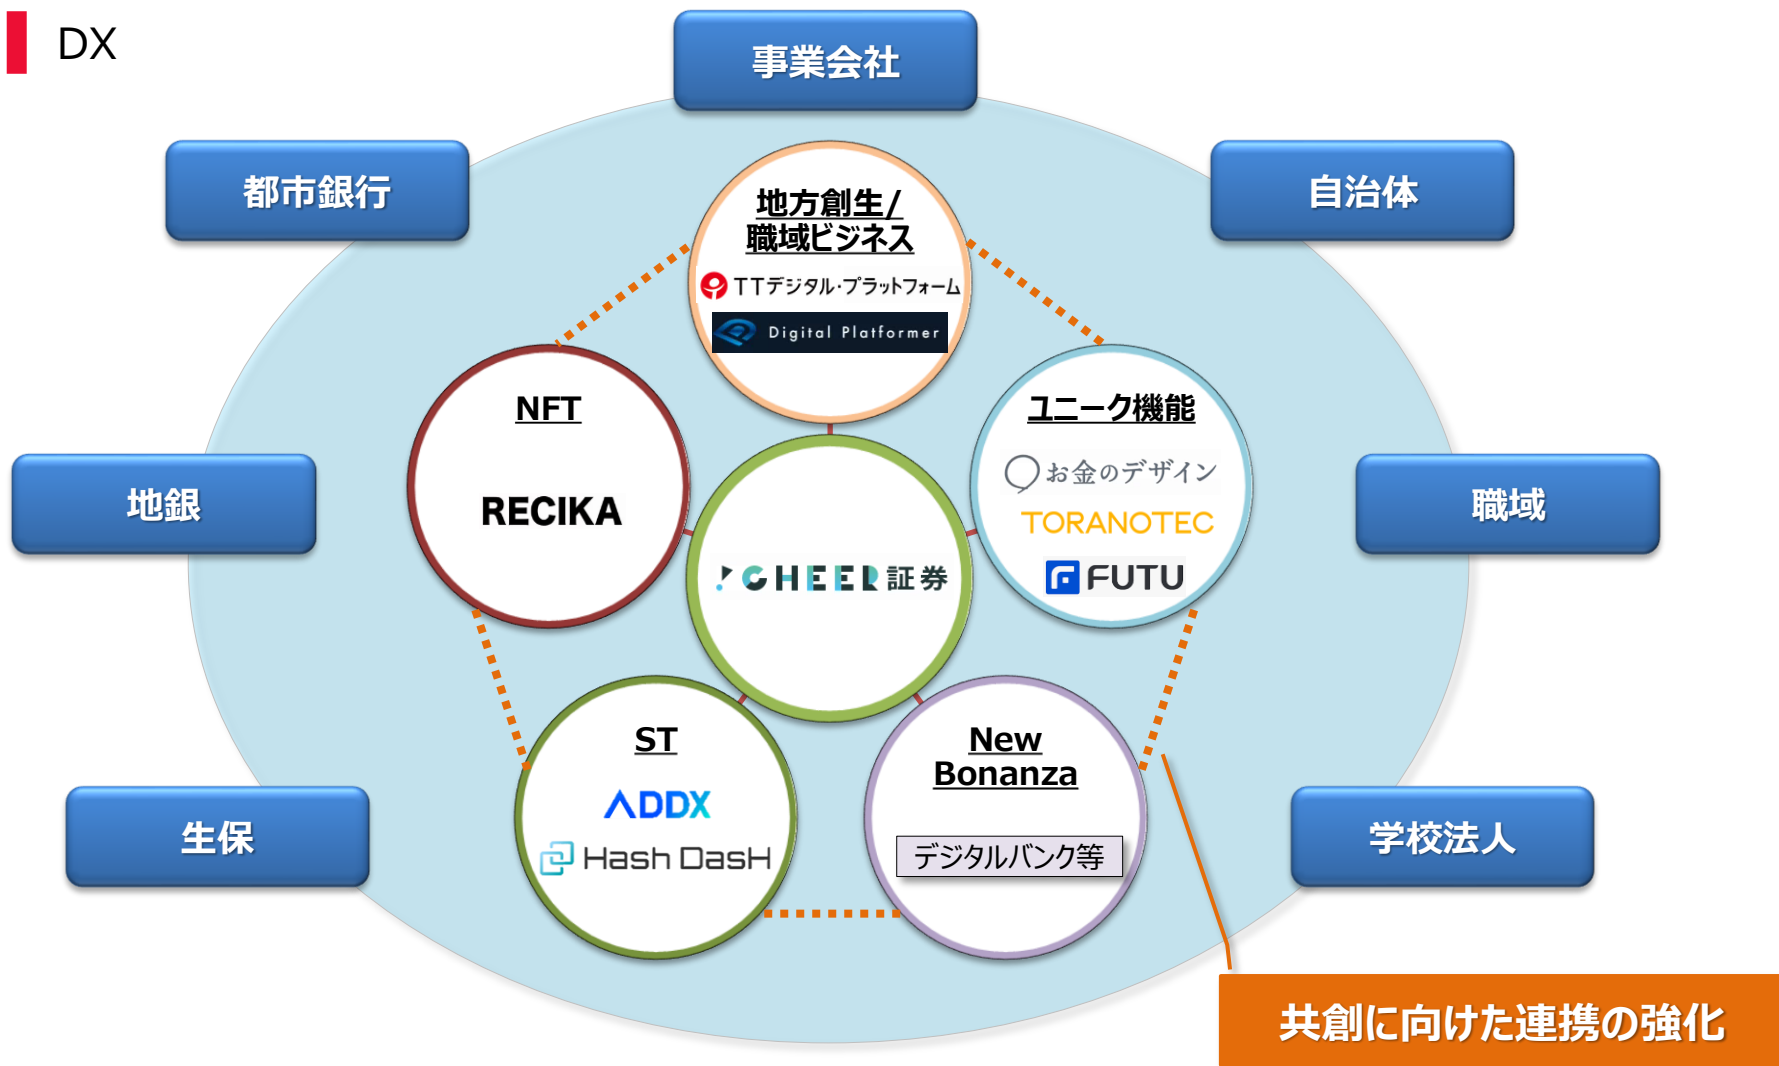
DX

事業会社

都市銀行

自治体

地方創生/職域ビジネス

TTデジタル·プラットフォーム

Digital Platformer

NFT

RECIKA

ユニーク機能

お金のデザイン

TORANOTEC

FUTU

地銀

職域

CHEER証券

ST

ADDX

Hash DasH

New Bonanza

デジタルバンク等

生保

学校法人

共創に向けた連携の強化